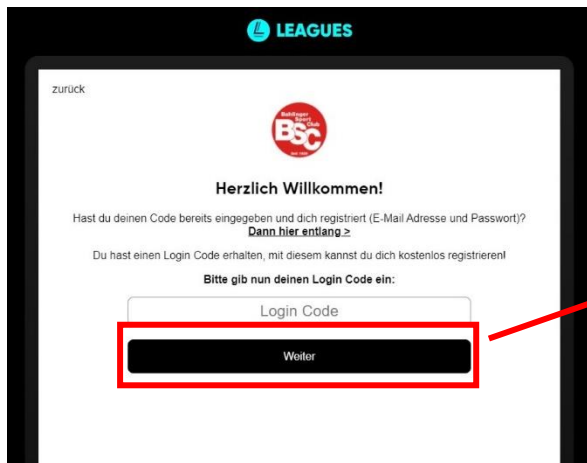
LEAGUES

zurück

Bohlinger Sport Club
BSC

Herzlich Willkommen!

Hast du deinen Code bereits eingegeben und dich registriert (E-Mail Adresse und Passwort)?
Dann hier entlang >

Du hast einen Login Code erhalten, mit diesem kannst du dich kostenlos registrieren!

Bitte gib nun deinen Login Code ein:

Login Code

Weiter